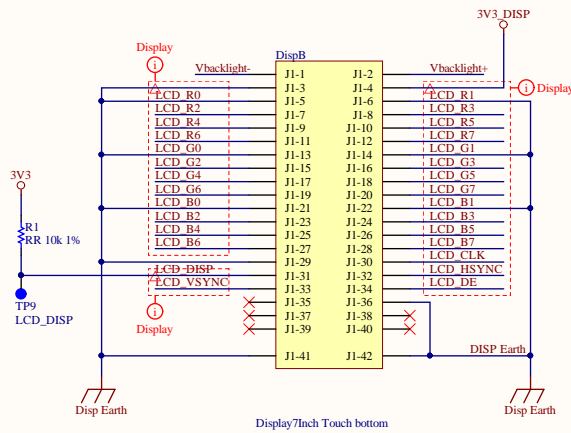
3V3_DISP

Display

DispB

Vbacklight-

Vbacklight+

Display

| | |
|---|---|
| J1-1 | J1-2 |
| J1-3 | J1-4 |
| J1-5 | J1-6 |
| J1-7 | J1-8 |
| J1-9 | J1-10 |
| J1-11 | J1-12 |
| J1-13 | J1-14 |
| J1-15 | J1-16 |
| J1-17 | J1-18 |
| J1-19 | J1-20 |
| J1-21 | J1-22 |
| J1-23 | J1-24 |
| J1-25 | J1-26 |
| J1-27 | J1-28 |
| J1-29 | J1-30 |
| J1-31 | J1-32 |
| J1-33 | J1-34 |
| J1-35 | J1-36 |
| J1-37 | J1-38 |
| J1-39 | J1-40 |
| J1-41 | J1-42 |

LCD_R0
LCD_R2
LCD_R4
LCD_R6
LCD_G0
LCD_G2
LCD_G4
LCD_G6
LCD_B0
LCD_B2
LCD_B4
LCD_B6

LCD_R1
LCD_R3
LCD_R5
LCD_R7
LCD_G1
LCD_G3
LCD_G5
LCD_G7
LCD_B1
LCD_B3
LCD_B5
LCD_B7
LCD_CLK
LCD_HSYNC
LCD_DE

3V3

R1
RR 10k 1%

TP9
LCD_DISP

LCD_DISP
LCD_VSYNC

Display

DISP Earth

Disp Earth

Disp Earth

Display7Inch Touch bottom